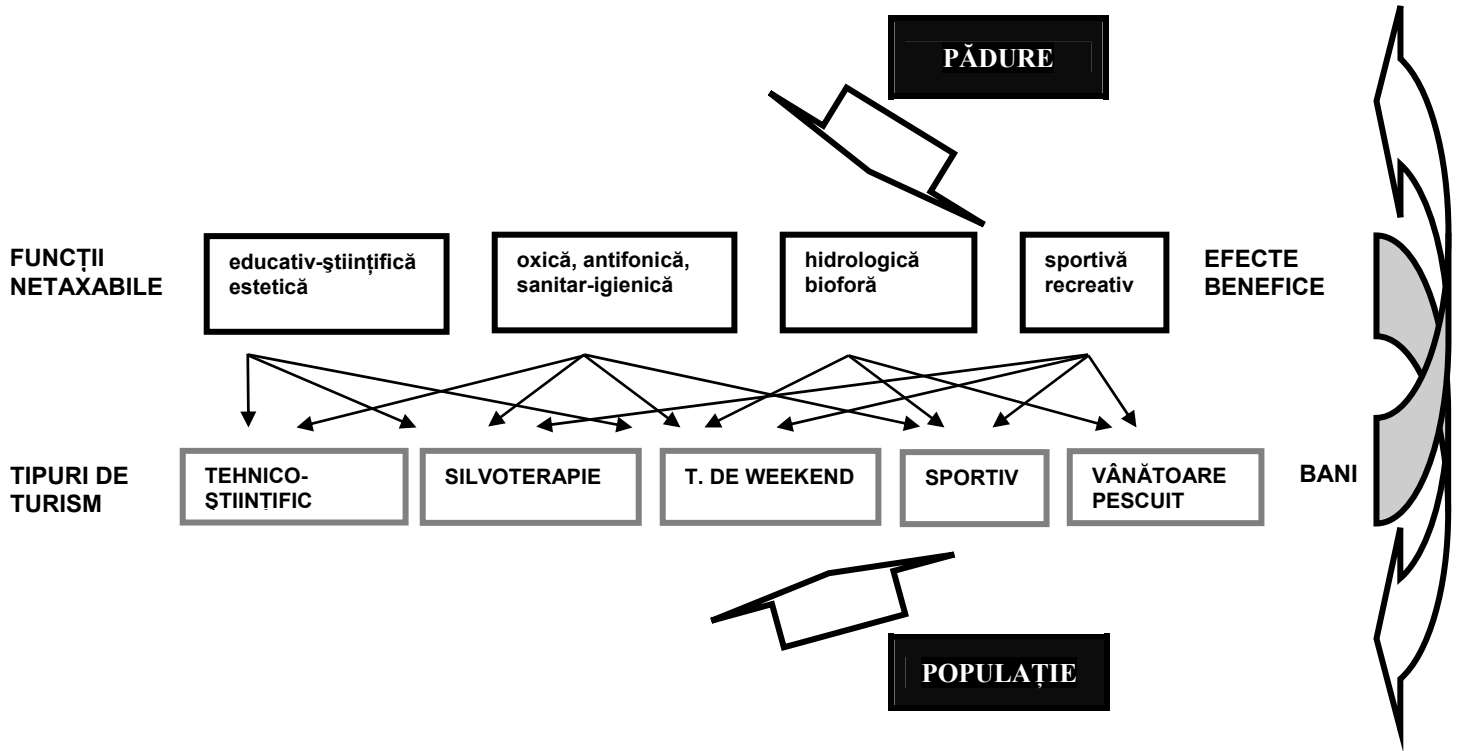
PĂDURE

FUNCȚII NETAXABILE

educativ-ştiințifică estetică

oxică, antifonică, sanitar-igienică

hidrologică bioforă

sportivă recreativ

EFECTE BENEFICE

TIPURI DE TURISM

TEHNICO-ŞTIINȚIFIC

SILVOTERAPIE

T. DE WEEKEND

SPORTIV

VÂNĂTOARE PESCUIT

BANI

POPULAȚIE